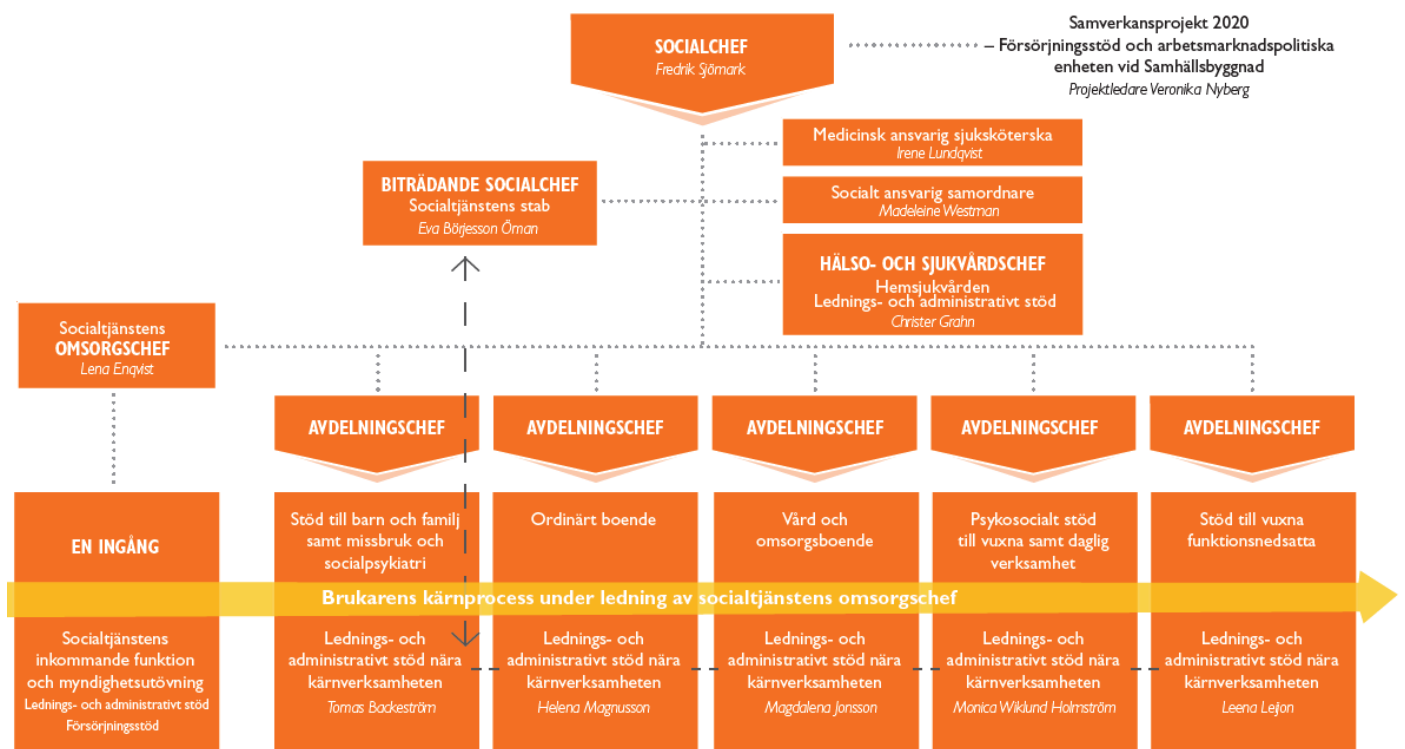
SOCIALCHEF
Fredrik Sjömark

Samverkansprojekt 2020
– Försörjningsstöd och arbetsmarknadspolitiska enheten vid Samhällsbyggnad
Projektledare Veronika Nyberg

Medicinsk ansvarig sjuksköterska
Irene Lundqvist

BITRÄDANDE SOCIALCHEF
Socialtjänstens stab
Eva Börjesson Öman

Socialt ansvarig samordnare
Madeleine Westman

HÄLSO- OCH SJUKVÅRDSCHEF
Hemsjukvården
Lednings- och administrativt stöd
Christer Grahn

Socialtjänstens
OMSORGSCHEF
Lena Enqvist

AVDELNINGSCHEF

AVDELNINGSCHEF

AVDELNINGSCHEF

AVDELNINGSCHEF

AVDELNINGSCHEF

EN INGÅNG

Stöd till barn och familj samt missbruk och socialpsykiatri

Ordinärt boende

Vård och omsorgsboende

Psykosocialt stöd till vuxna samt daglig verksamhet

Stöd till vuxna funktionsnedsatta

Brukarens kärnprocess under ledning av socialtjänstens omsorgschef

Socialtjänstens inkommande funktion och myndighetsutövning
Lednings- och administrativt stöd
Försörjningsstöd

Lednings- och administrativt stöd nära kärnverksamheten
Tomas Backeström

Lednings- och administrativt stöd nära kärnverksamheten
Helena Magnusson

Lednings- och administrativt stöd nära kärnverksamheten
Magdalena Jonsson

Lednings- och administrativt stöd nära kärnverksamheten
Monica Wiklund Holmström

Lednings- och administrativt stöd nära kärnverksamheten
Leena Leijon